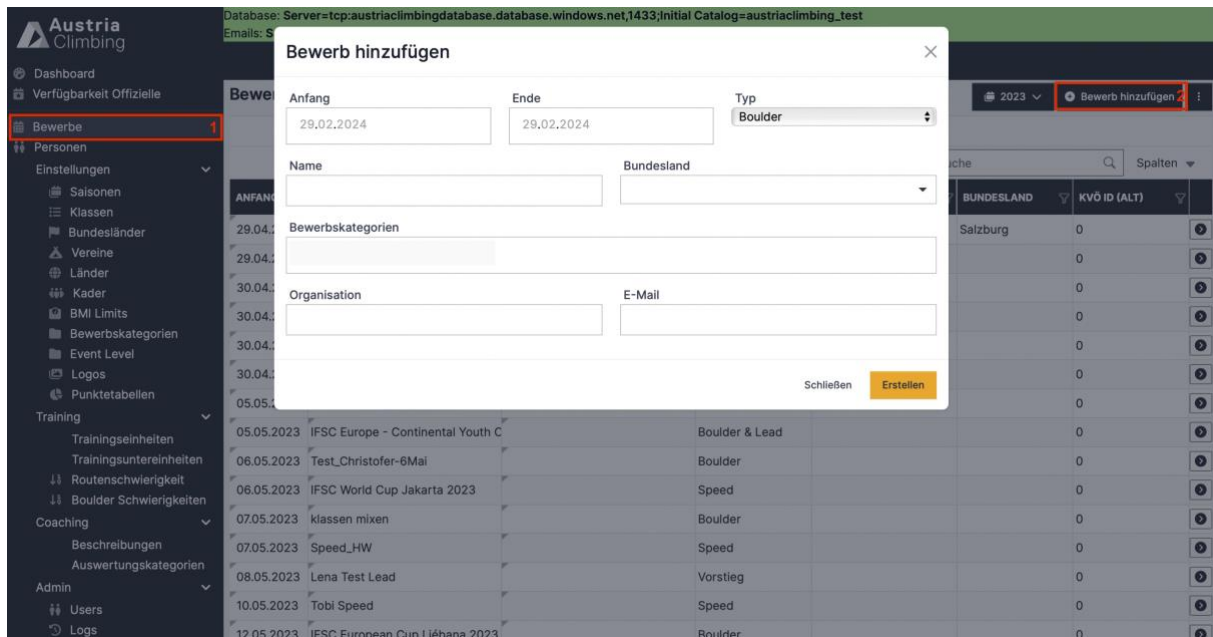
Austria Climbing

Database: Server=tcp:austriaclimbingdatabase.database.windows.net,1433;Initial Catalog=austriaclimbing_test
Emails: S

Dashboard
Verfügbarkeit Offizielle
Bewerbe 1
Personen
Einstellungen
Saisonen
Klassen
Bundesländer
Vereine
Länder
Kader
BMI Limits
Bewerbskategorien
Event Level
Logos
Punktetabellen
Training
Trainingseinheiten
Trainingsuntereinheiten
Routenschwierigkeit
Boulder Schwierigkeiten
Coaching
Beschreibungen
Auswertungskategorien
Admin
Users
Logs

Bewe

2023
Bewerb hinzufügen 2

uche
Spalten

| ANFAN | | | BUNDESLAND | KVÖ ID (ALT) |
|---|---|---|---|---|
| 29.04. | | | Salzburg | 0 |
| 29.04. | | | | 0 |
| 30.04. | | | | 0 |
| 30.04. | | | | 0 |
| 30.04. | | | | 0 |
| 30.04. | | | | 0 |
| 05.05. | | | | 0 |
| 05.05.2023 | IFSC Europe - Continental Youth C | Boulder & Lead | | 0 |
| 06.05.2023 | Test_Christofer-6Mai | Boulder | | 0 |
| 06.05.2023 | IFSC World Cup Jakarta 2023 | Speed | | 0 |
| 07.05.2023 | klassen mixen | Boulder | | 0 |
| 07.05.2023 | Speed_HW | Speed | | 0 |
| 08.05.2023 | Lena Test Lead | Vorstieg | | 0 |
| 10.05.2023 | Tobi Speed | Speed | | 0 |
| 12.05.2023 | IFSC European Cup Liébana 2023 | Boulder | | 0 |

Bewerb hinzufügen

Anfang
29.02.2024

Ende
29.02.2024

Typ
Boulder

Name

Bundesland

Bewerbskategorien

Organisation

E-Mail

Schließen
Erstellen